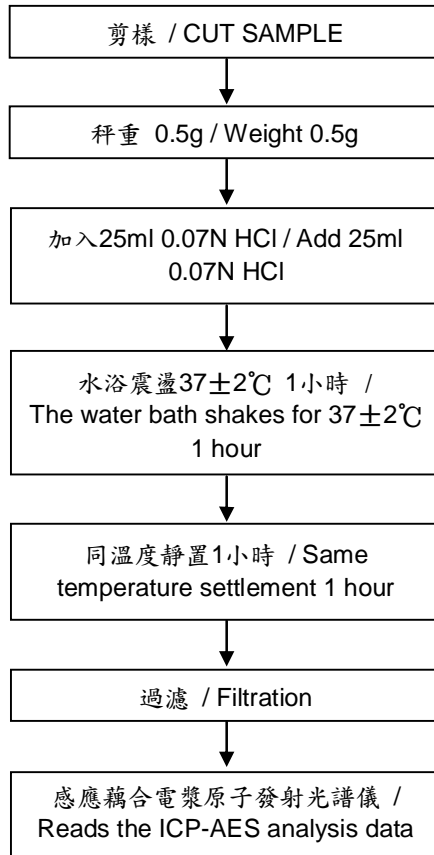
剪樣 / CUT SAMPLE

秤重 0.5g / Weight 0.5g

加入25ml 0.07N HCl / Add 25ml 0.07N HCl

水浴震盪37±2℃ 1小時 / The water bath shakes for 37±2℃ 1 hour

同溫度靜置1小時 / Same temperature settlement 1 hour

過濾 / Filtration

感應耦合電漿原子發射光譜儀 / Reads the ICP-AES analysis data